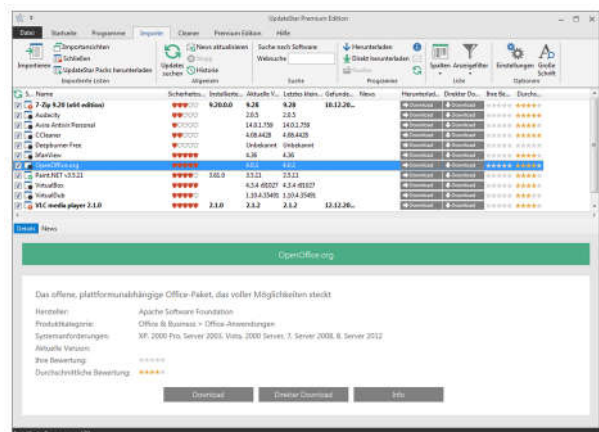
UpdateStar Premium Edition

Datei | Startseite | Programme | Importe | Cleaner | Premium Edition | Hilfe

Importansichten
Schließen
UpdateStar Packs herunterladen
Importieren
Importierte Listen

Updates suchen
News aktualisieren
Stopp
Historie
Allgemein

Suche nach Software
Webseite
Suche

Herunterladen
Direkt herunterladen
Ausführen
Programme

Spalten
Anzeigefilter
Liste

Einstellungen
Große Schrift
Optionen

| | S... | Name | Sicherheits... | Installierte... | Aktuelle V... | Letztes Hers... | Gefunde... | News | Herunterlad... | Direkter Do... | Ihre Be... | Durchs... |
|---|---|---|---|---|---|---|---|---|---|---|---|---|
| | | 7-Zip 9.20 (x64 edition) | | 9.20.0.0 | 9.38 | 9.38 | 10.12.20... | | Download | Download | | |
| | | Audacity | | | 2.0.5 | 2.0.5 | | | Download | Download | | |
| | | Acronis Personal | | | 14.0.1.759 | 14.0.1.759 | | | Download | Download | | |
| | | CCleaner | | | 4.08.4428 | 4.08.4428 | | | Download | Download | | |
| | | Dvdgbrenner Free | | | Unbekannt | Unbekannt | | | Download | Download | | |
| | | IrfanView | | | 4.36 | 4.36 | | | Download | Download | | |
| | | OpenOffice.org | | | 4.0.1 | 4.0.1 | | | Download | Download | | |
| | | Paint.NET v3.5.11 | | 3.61.0 | 3.5.11 | 3.5.11 | | | Download | Download | | |
| | | VirtualBox | | | 4.3.4 .61027 | 4.3.4 .61027 | | | Download | Download | | |
| | | VirtualDub | | | 1.10.4.35491 | 1.10.4.35491 | | | Download | Download | | |
| | | VLC media player 2.1.0 | | 2.1.0 | 2.1.2 | 2.1.2 | 12.12.20... | | Download | Download | | |

Details | News

OpenOffice.org

Das offene, plattformunabhängige Office-Paket, das voller Möglichkeiten steckt

Hersteller: Apache Software Foundation
Produktkategorie: Office & Business > Office-Anwendungen
Systemanforderungen: XP, 2000 Pro, Server 2003, Vista, 2000 Server, 7, Server 2008, 8, Server 2012
Aktuelle Version:
Ihre Bewertung:
Durchschnittliche Bewertung:

Download | Direkter Download | Info